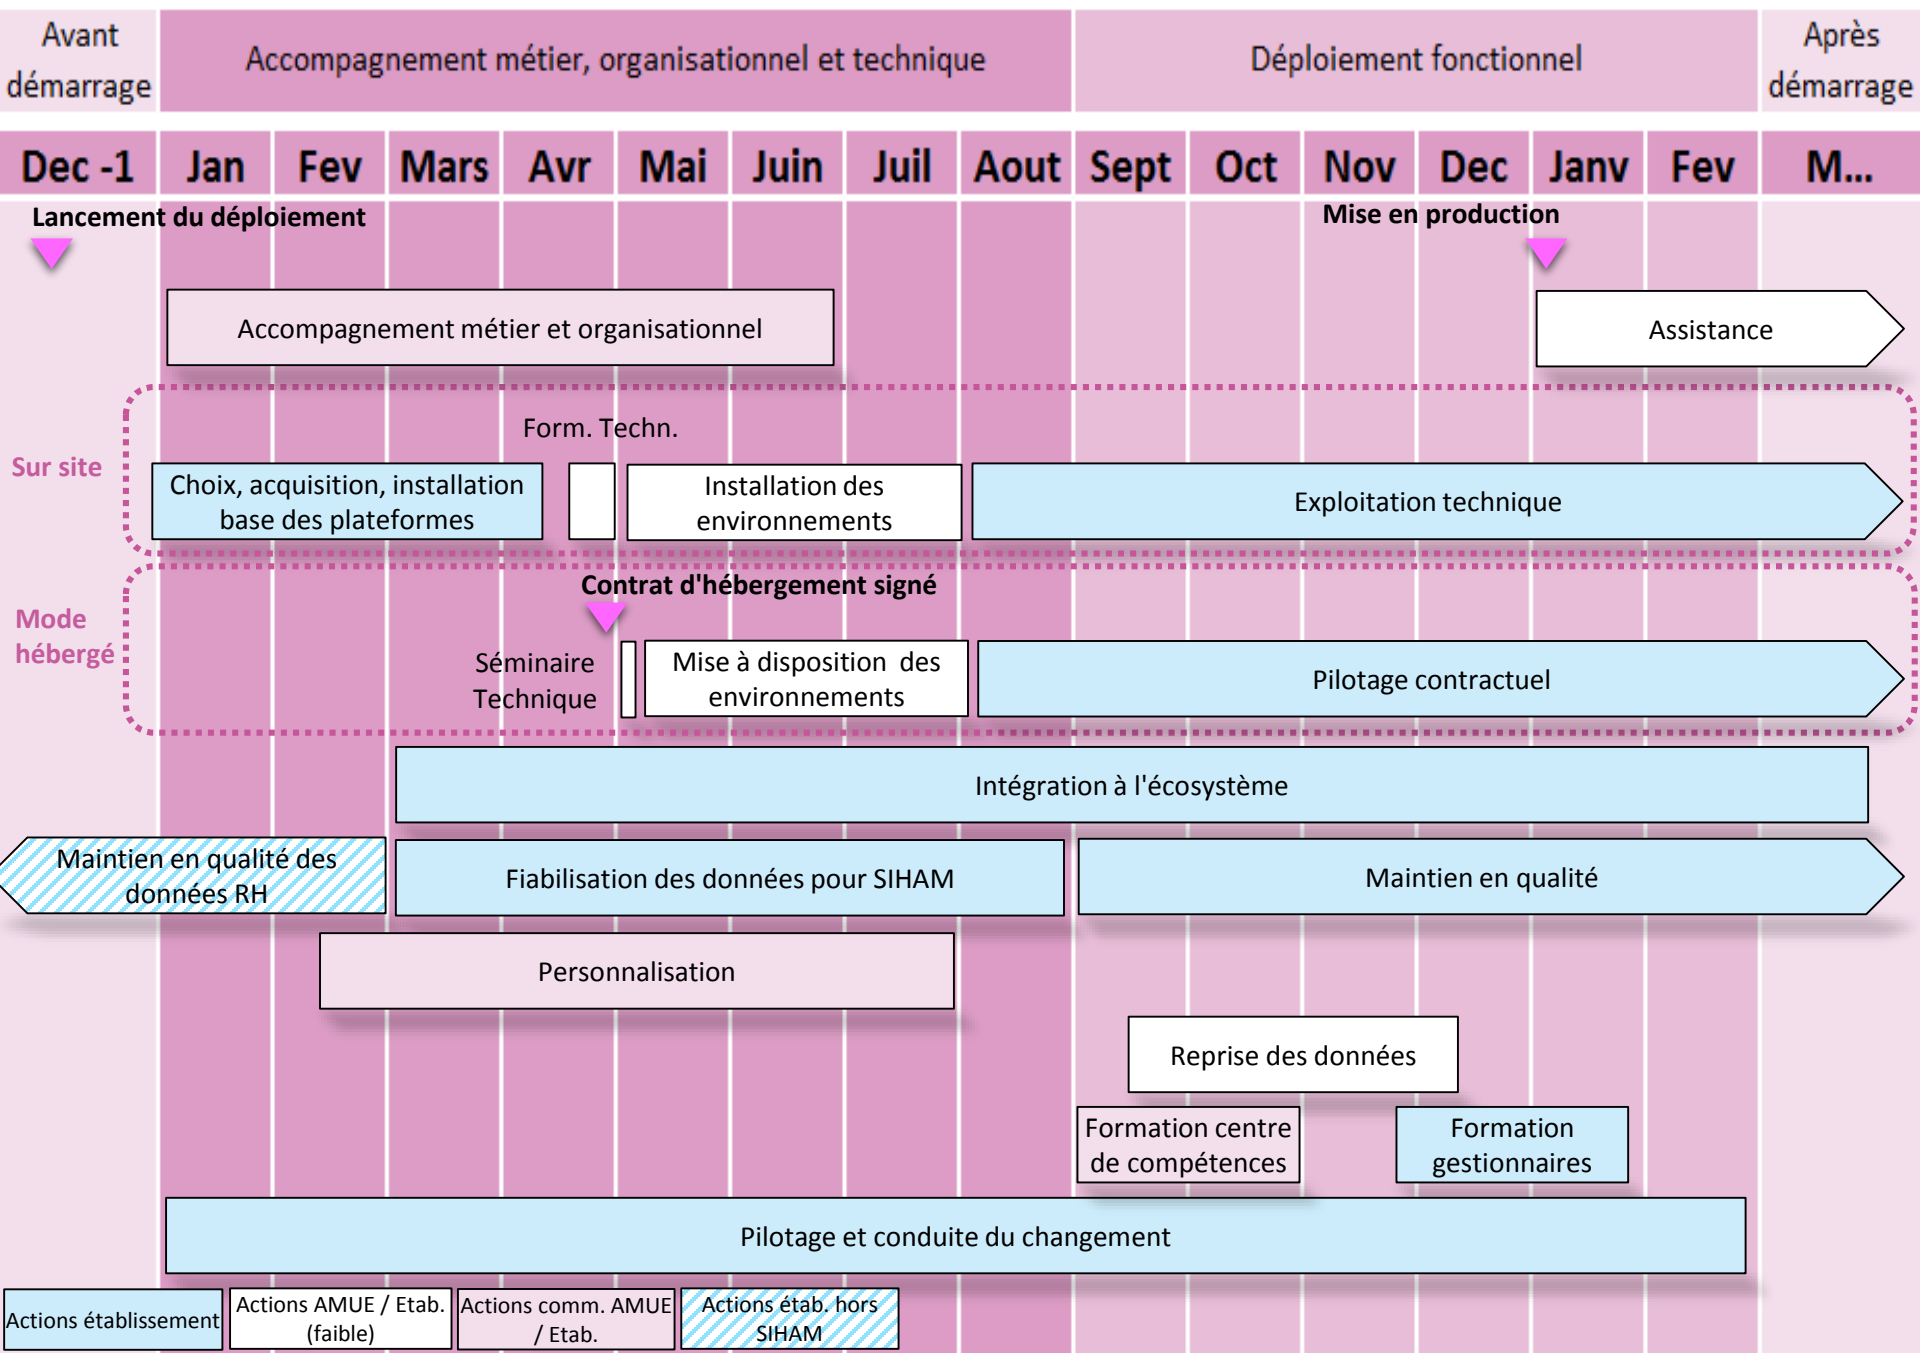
Avant démarrage

Accompagnement métier, organisationnel et technique

Déploiement fonctionnel

Après démarrage

| Dec -1 | Jan | Fev | Mars | Avr | Mai | Juin | Juil | Aout | Sept | Oct | Nov | Dec | Janv | Fev | M... |
|---|---|---|---|---|---|---|---|---|---|---|---|---|---|---|---|

Lancement du déploiement

Mise en production

Accompagnement métier et organisationnel

Assistance

Form. Techn.

Sur site

Choix, acquisition, installation base des plateformes

Installation des environnements

Exploitation technique

Contrat d'hébergement signé

Mode hébergé

Séminaire Technique

Mise à disposition des environnements

Pilotage contractuel

Intégration à l'écosystème

Maintien en qualité des données RH

Fiabilisation des données pour SIHAM

Maintien en qualité

Personnalisation

Reprise des données

Formation centre de compétences

Formation gestionnaires

Pilotage et conduite du changement

Actions établissement

Actions AMUE / Etab. (faible)

Actions comm. AMUE / Etab.

Actions étab. hors SIHAM